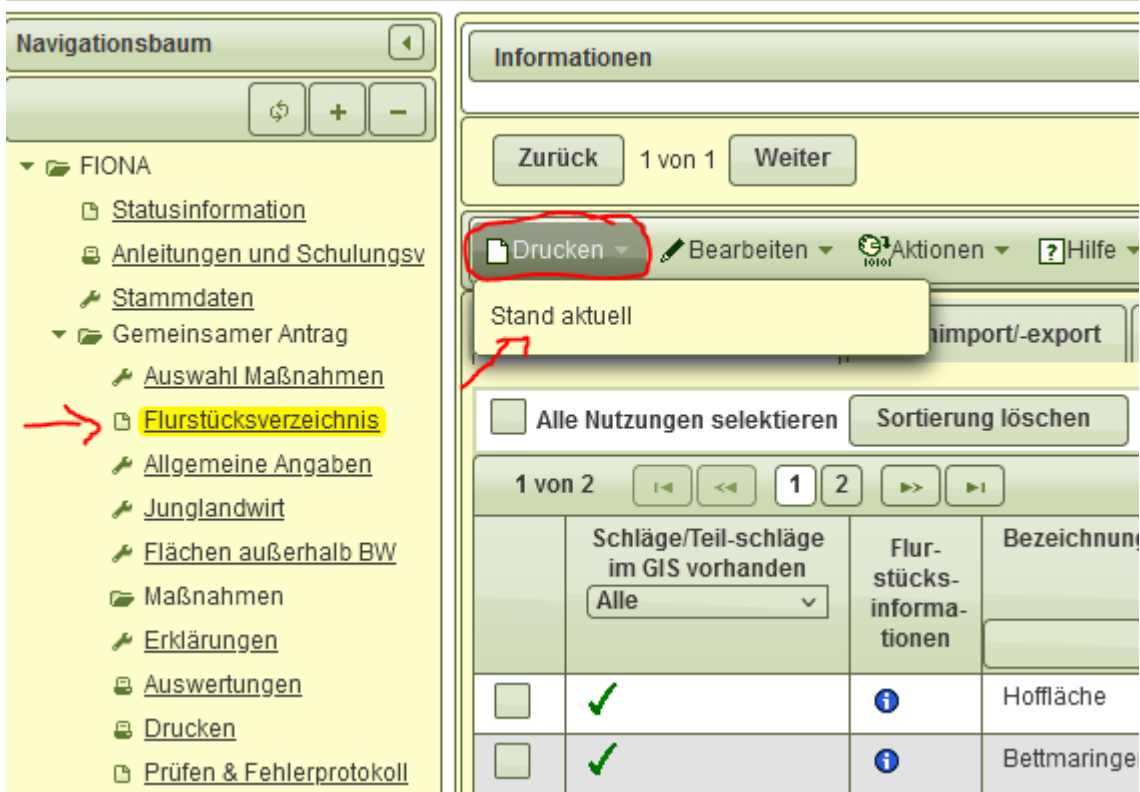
Navigationsbaum

FIONA
Statusinformation
Anleitungen und Schulungsv
Stammdaten
Gemeinsamer Antrag
Auswahl Maßnahmen
Flurstücksverzeichnis
Allgemeine Angaben
Junglandwirt
Flächen außerhalb BW
Maßnahmen
Erklärungen
Auswertungen
Drucken
Prüfen & Fehlerprotokoll

Informationen

Zurück 1 von 1 Weiter

Drucken Bearbeiten Aktionen Hilfe

Stand aktuell

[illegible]import/-export

Alle Nutzungen selektieren Sortierung löschen

1 von 2 1 2

| | Schläge/Teil-schläge im GIS vorhanden Alle | Flur-stücks-informa-tionen | Bezeichnung |
|---|---|---|---|
| | ✓ | i | Hoffläche |
| | ✓ | i | Bettmaringe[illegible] |